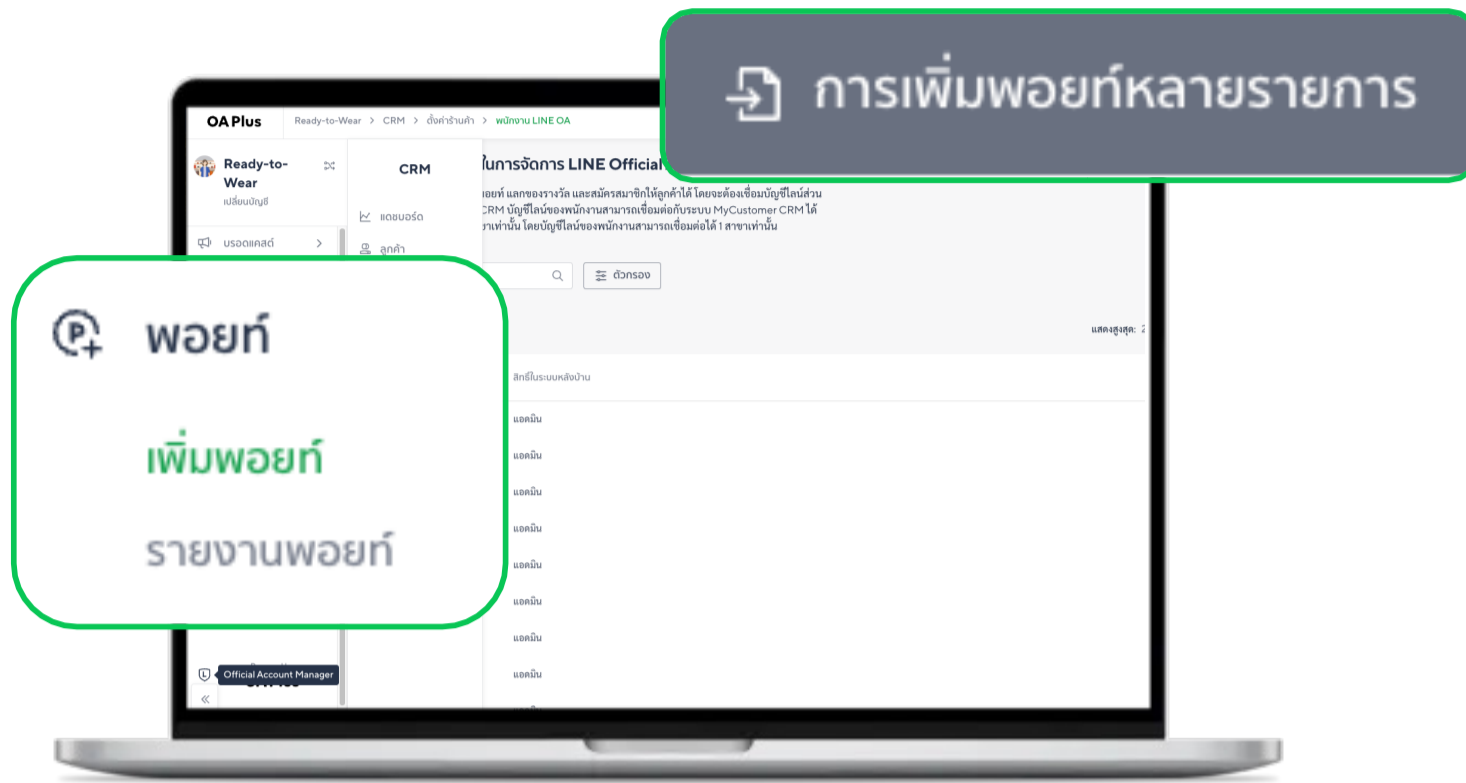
การเพิ่มพอยท์หลายรายการ

OA Plus

Ready-to-Wear > CRM > ตั้งค่าร้านค้า > พนักงาน LINE OA

Ready-to-Wear
เปลี่ยนบัญชี

บรอดแคสต์

CRM

แดชบอร์ด

ลูกค้า

ในการจัดการ LINE Official

อยท์ แลกของรางวัล และสมัครสมาชิกให้ลูกค้าได้ โดยจะต้องเชื่อมบัญชีไลน์ส่วน
CRM บัญชีไลน์ของพนักงานสามารถเชื่อมต่อกับระบบ MyCustomer CRM ได้
ขาเท่านั้น โดยบัญชีไลน์ของพนักงานสามารถเชื่อมต่อได้ 1 สาขาเท่านั้น

ตัวกรอง

แสดงสูงสุด: 2

สิทธิ์ในระบบหลังบ้าน

แอดมิน

แอดมิน

แอดมิน

แอดมิน

แอดมิน

แอดมิน

แอดมิน

แอดมิน

พอยท์

เพิ่มพอยท์

รายงานพอยท์

Official Account Manager